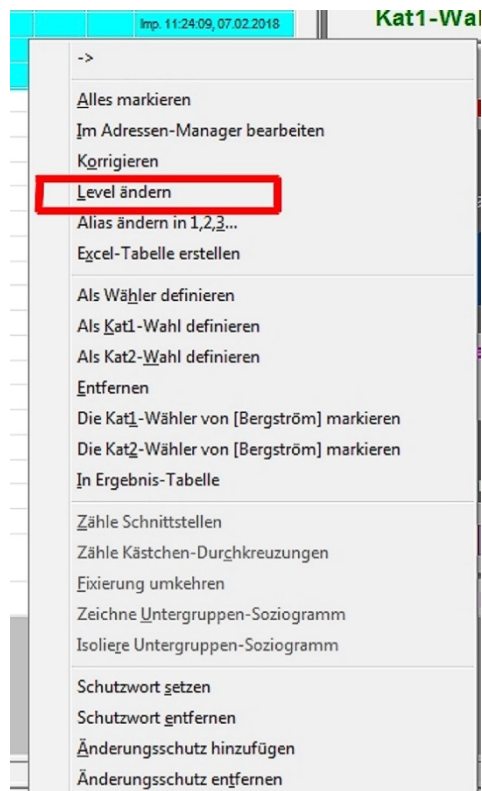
Imp. 11:24:09, 07.02.2018

Kat1-Wa

->

Alles markieren
Im Adressen-Manager bearbeiten
Korrigieren
Level ändern
Alias ändern in 1,2,3...
Excel-Tabelle erstellen

Als Wähler definieren
Als Kat1-Wahl definieren
Als Kat2-Wahl definieren
Entfernen
Die Kat1-Wähler von [Bergström] markieren
Die Kat2-Wähler von [Bergström] markieren
In Ergebnis-Tabelle

Zähle Schnittstellen
Zähle Kästchen-Durchkreuzungen
Fixierung umkehren
Zeichne Untergruppen-Soziogramm
Isoliere Untergruppen-Soziogramm

Schutzwort setzen
Schutzwort entfernen
Änderungsschutz hinzufügen
Änderungsschutz entfernen